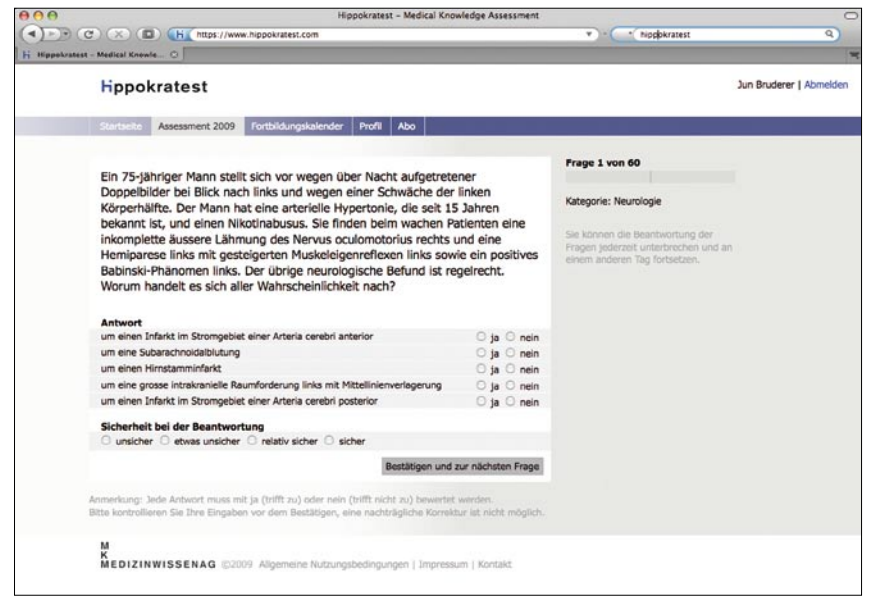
Hippokratest – Medical Knowledge Assessment

https://www.hippokratest.com

hippokratest

Hippokratest – Medical Knowle...

Hippokratest

Jun Bruderer | Abmelden

Startseite | Assessment 2009 | Fortbildungskalender | Profil | Abo

Ein 75-jähriger Mann stellt sich vor wegen über Nacht aufgetretener Doppelbilder bei Blick nach links und wegen einer Schwäche der linken Körperhälfte. Der Mann hat eine arterielle Hypertonie, die seit 15 Jahren bekannt ist, und einen Nikotinabusus. Sie finden beim wachen Patienten eine inkomplette äussere Lähmung des Nervus oculomotorius rechts und eine Hemiparese links mit gesteigerten Muskeleigenreflexen links sowie ein positives Babinski-Phänomen links. Der übrige neurologische Befund ist regelrecht. Worum handelt es sich aller Wahrscheinlichkeit nach?

Frage 1 von 60

Kategorie: Neurologie

Sie können die Beantwortung der Fragen jederzeit unterbrechen und an einem anderen Tag fortsetzen.

Antwort

| | |
|---|---|
| um einen Infarkt im Stromgebiet einer Arteria cerebri anterior | ja nein |
| um eine Subarachnoidalblutung | ja nein |
| um einen Hirnstamminfarkt | ja nein |
| um eine grosse intrakranielle Raumforderung links mit Mittellinienverlagerung | ja nein |
| um einen Infarkt im Stromgebiet einer Arteria cerebri posterior | ja nein |

Sicherheit bei der Beantwortung
unsicher etwas unsicher relativ sicher sicher

Bestätigen und zur nächsten Frage

Anmerkung: Jede Antwort muss mit ja (trifft zu) oder nein (trifft nicht zu) bewertet werden.
Bitte kontrollieren Sie Ihre Eingaben vor dem Bestätigen, eine nachträgliche Korrektur ist nicht möglich.

M
K
MEDIZINWISSENAG ©2009 Allgemeine Nutzungsbedingungen | Impressum | Kontakt